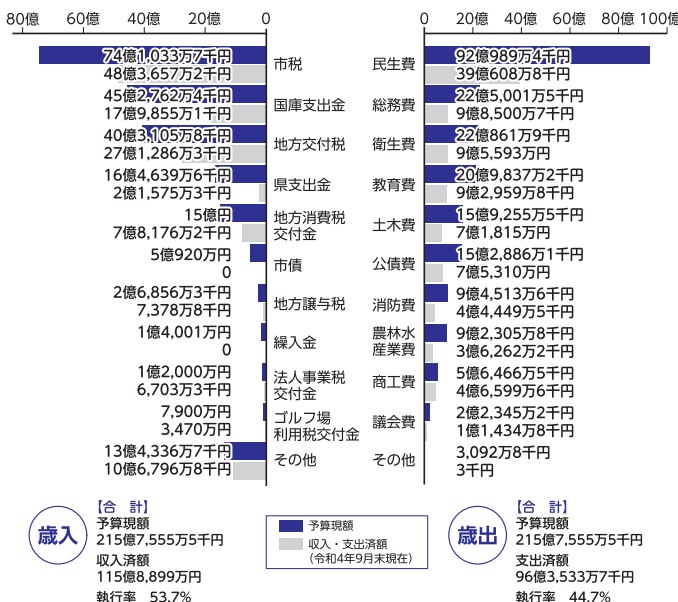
80億 60億 40億 20億 0

0 20億 40億 60億 80億 100億

| 歳入 | 金額 | 歳出 | 金額 |
|---|---|---|---|
| 市税 | 74億1,033万7千円 / 48億3,657万2千円 | 民生費 | 92億989万4千円 / 39億608万8千円 |
| 国庫支出金 | 45億2,762万4千円 / 17億9,855万1千円 | 総務費 | 22億5,001万5千円 / 9億8,500万7千円 |
| 地方交付税 | 40億3,105万8千円 / 27億1,286万3千円 | 衛生費 | 22億861万9千円 / 9億5,593万円 |
| 県支出金 | 16億4,639万6千円 / 2億1,575万3千円 | 教育費 | 20億9,837万2千円 / 9億2,959万8千円 |
| 地方消費税交付金 | 15億円 / 7億8,176万2千円 | 土木費 | 15億9,255万5千円 / 7億1,815万円 |
| 市債 | 5億920万円 / 0 | 公債費 | 15億2,886万1千円 / 7億5,310万円 |
| 地方譲与税 | 2億6,856万3千円 / 7,378万8千円 | 消防費 | 9億4,513万6千円 / 4億4,449万5千円 |
| 繰入金 | 1億4,001万円 / 0 | 農林水産業費 | 9億2,305万8千円 / 3億6,262万2千円 |
| 法人事業税交付金 | 1億2,000万円 / 6,703万3千円 | 商工費 | 5億6,466万5千円 / 4億6,599万6千円 |
| ゴルフ場利用税交付金 | 7,900万円 / 3,470万円 | 議会費 | 2億2,345万2千円 / 1億1,434万8千円 |
| その他 | 13億4,336万7千円 / 10億6,796万8千円 | その他 | 3,092万8千円 / 3千円 |

歳入
【合 計】
予算現額
215億7,555万5千円
収入済額
115億8,899万円
執行率 53.7%

予算現額
収入・支出済額
(令和4年9月末現在)

歳出
【合 計】
予算現額
215億7,555万5千円
支出済額
96億3,533万7千円
執行率 44.7%